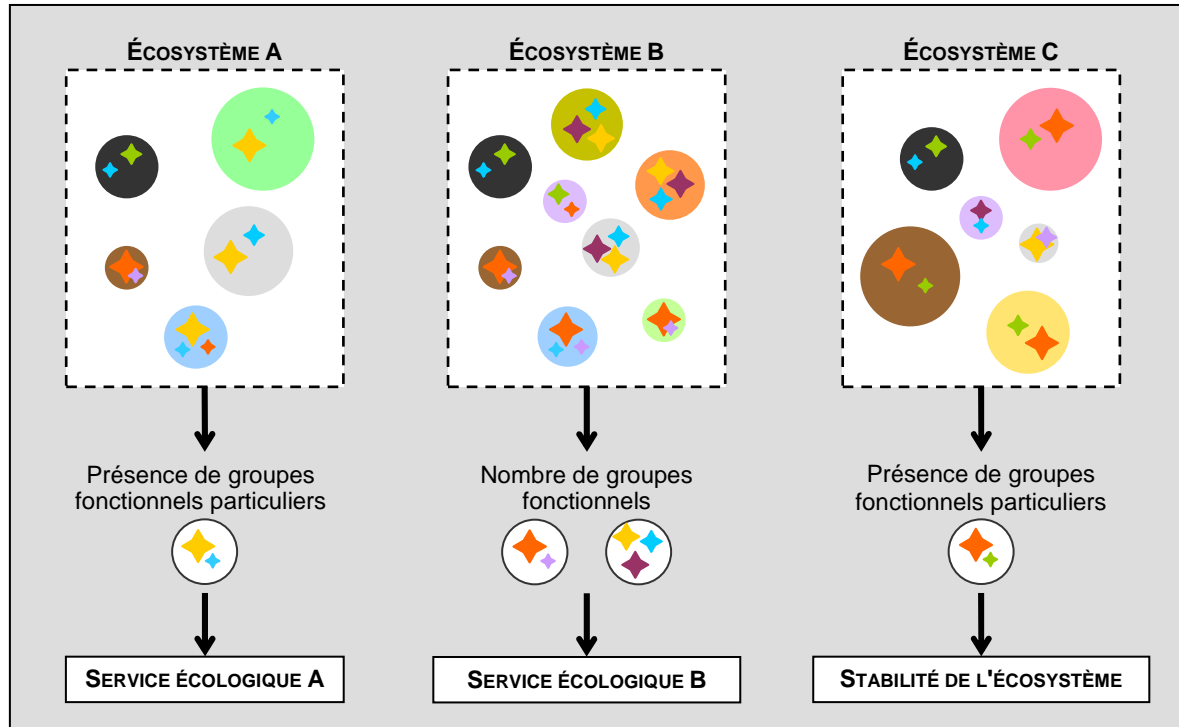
ÉCOSYSTÈME A

Présence de groupes fonctionnels particuliers

SERVICE ÉCOLOGIQUE A

ÉCOSYSTÈME B

Nombre de groupes fonctionnels

SERVICE ÉCOLOGIQUE B

ÉCOSYSTÈME C

Présence de groupes fonctionnels particuliers

STABILITÉ DE L'ÉCOSYSTÈME